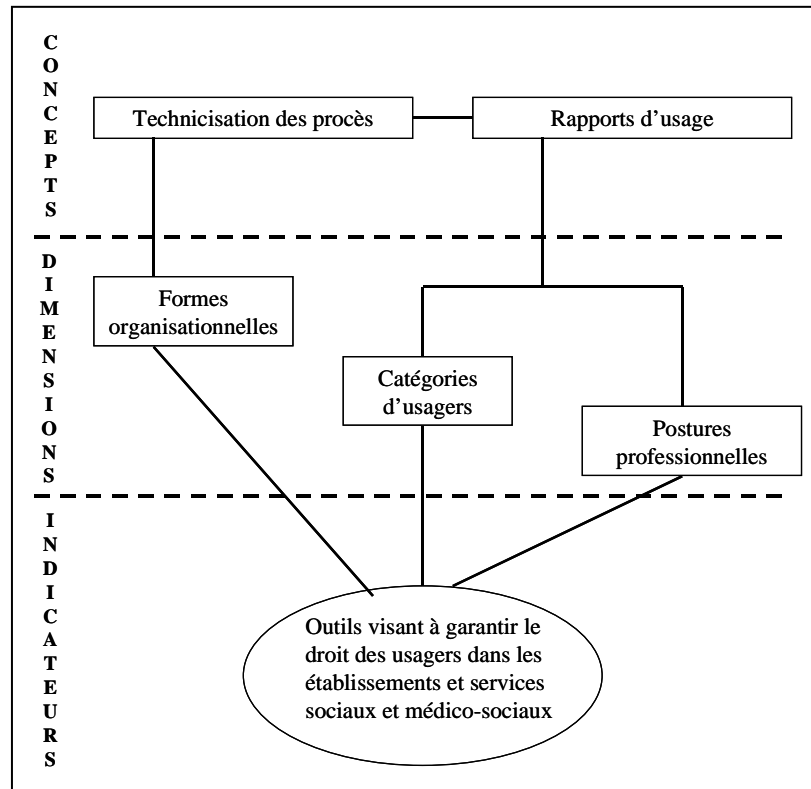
CONCEPTS

Technicisation des procès

Rapports d'usage

DIMENSIONS

Formes organisationnelles

Catégories d'usagers

Postures professionnelles

INDICATEURS

Outils visant à garantir le droit des usagers dans les établissements et services sociaux et médico-sociaux